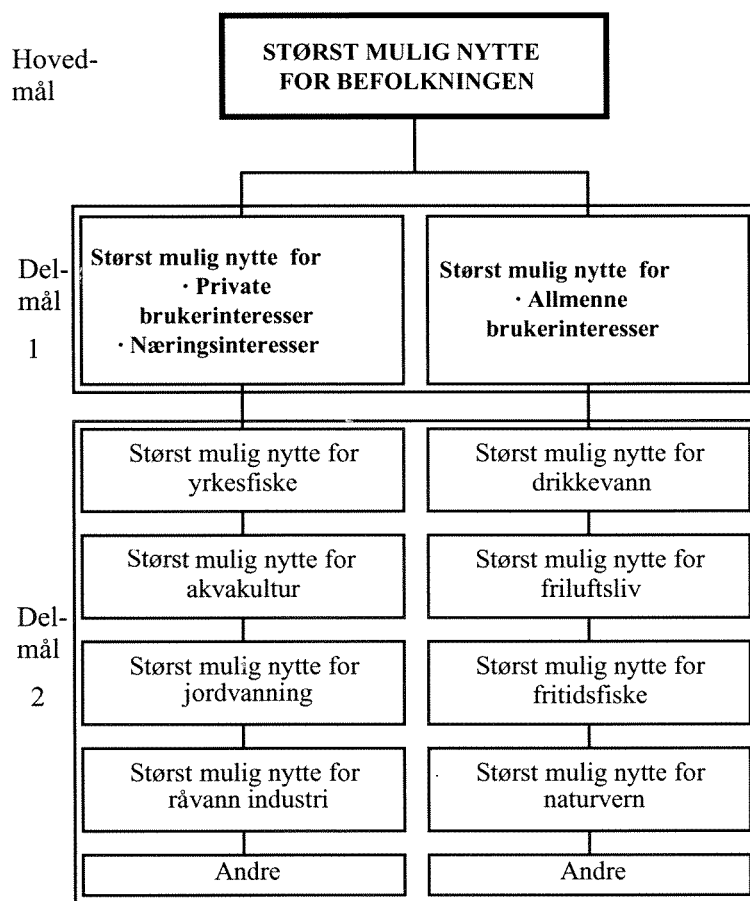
Hovedmål

STØRST MULIG NYTTE FOR BEFOLKNINGEN

Delmål 1

Størst mulig nytte for
· Private brukerinteresser
· Næringsinteresser

Størst mulig nytte for
· Allmenne brukerinteresser

Delmål 2

Størst mulig nytte for yrkesfiske

Størst mulig nytte for akvakultur

Størst mulig nytte for jordvanning

Størst mulig nytte for råvann industri

Andre

Størst mulig nytte for drikkevann

Størst mulig nytte for friluftsliv

Størst mulig nytte for fritidsfiske

Størst mulig nytte for naturvern

Andre